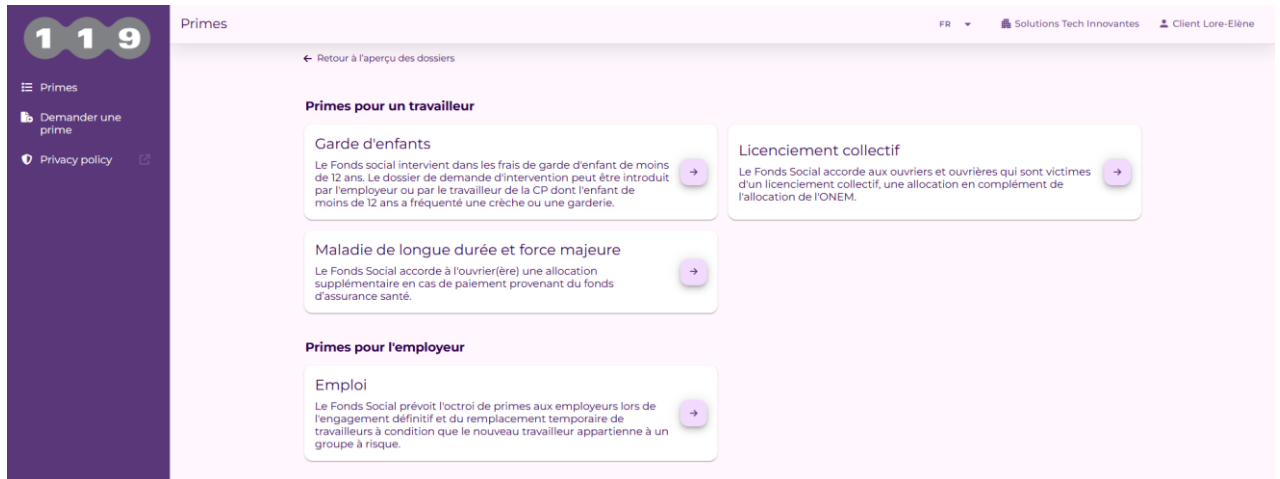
1 1 9

Primes

Demander une prime

Privacy policy

Primes

FR

Solutions Tech Innovantes

Client Lore-Elène

← Retour à l'aperçu des dossiers

Primes pour un travailleur

Garde d'enfants

Le Fonds social intervient dans les frais de garde d'enfant de moins de 12 ans. Le dossier de demande d'intervention peut être introduit par l'employeur ou par le travailleur de la CP dont l'enfant de moins de 12 ans a fréquenté une crèche ou une garderie.

→

Licenciement collectif

Le Fonds Social accorde aux ouvriers et ouvrières qui sont victimes d'un licenciement collectif, une allocation en complément de l'allocation de l'ONEM.

→

Maladie de longue durée et force majeure

Le Fonds Social accorde à l'ouvrier(ère) une allocation supplémentaire en cas de paiement provenant du fonds d'assurance santé.

→

Primes pour l'employeur

Emploi

Le Fonds Social prévoit l'octroi de primes aux employeurs lors de l'engagement définitif et du remplacement temporaire de travailleurs à condition que le nouveau travailleur appartienne à un groupe à risque.

→